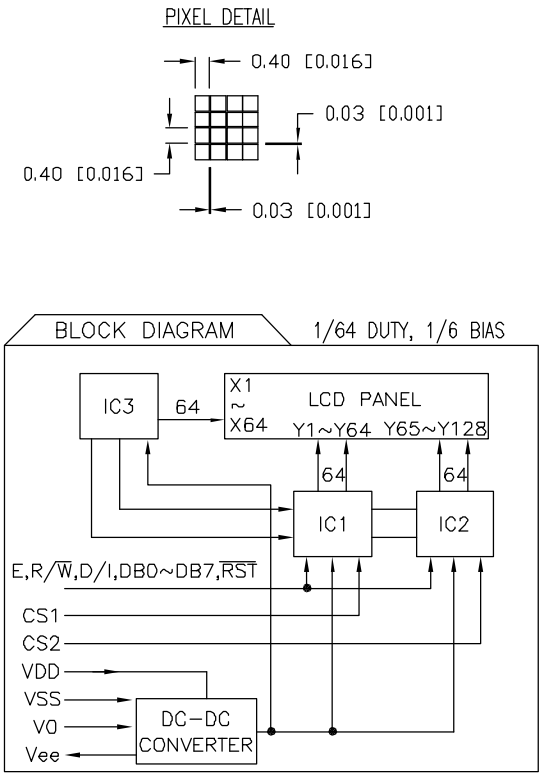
PIXEL DETAIL

0.40 [0.016]

0.03 [0.001]

0.40 [0.016]

0.03 [0.001]

BLOCK DIAGRAM

1/64 DUTY, 1/6 BIAS

IC3

64

X1
~
X64

LCD PANEL

Y1~Y64 Y65~Y128

64

64

IC1

IC2

E,R/$\overline{W}$,D/I,DB0~DB7,$\overline{RST}$

CS1

CS2

VDD

VSS

V0

Vee

DC-DC
CONVERTER